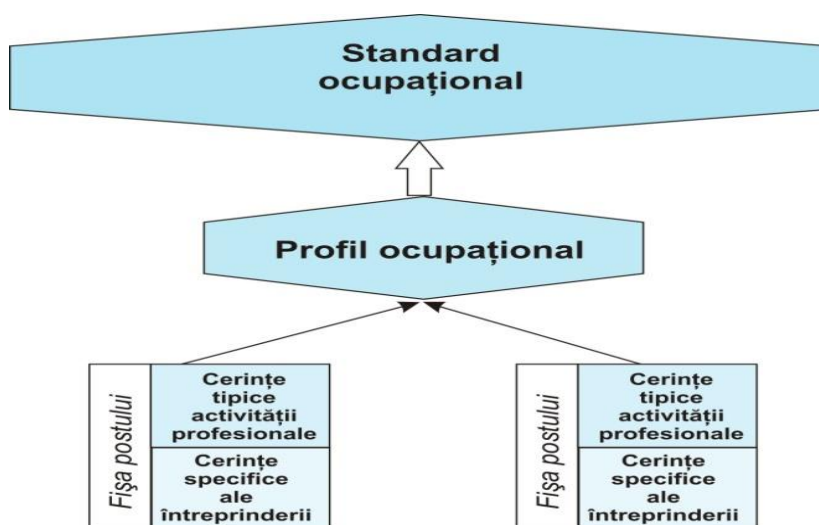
Standard ocupațional

Profil ocupațional

Fișa postului

Cerințe tipice activității profesionale

Cerințe specifice ale întreprinderii

Fișa postului

Cerințe tipice activității profesionale

Cerințe specifice ale întreprinderii